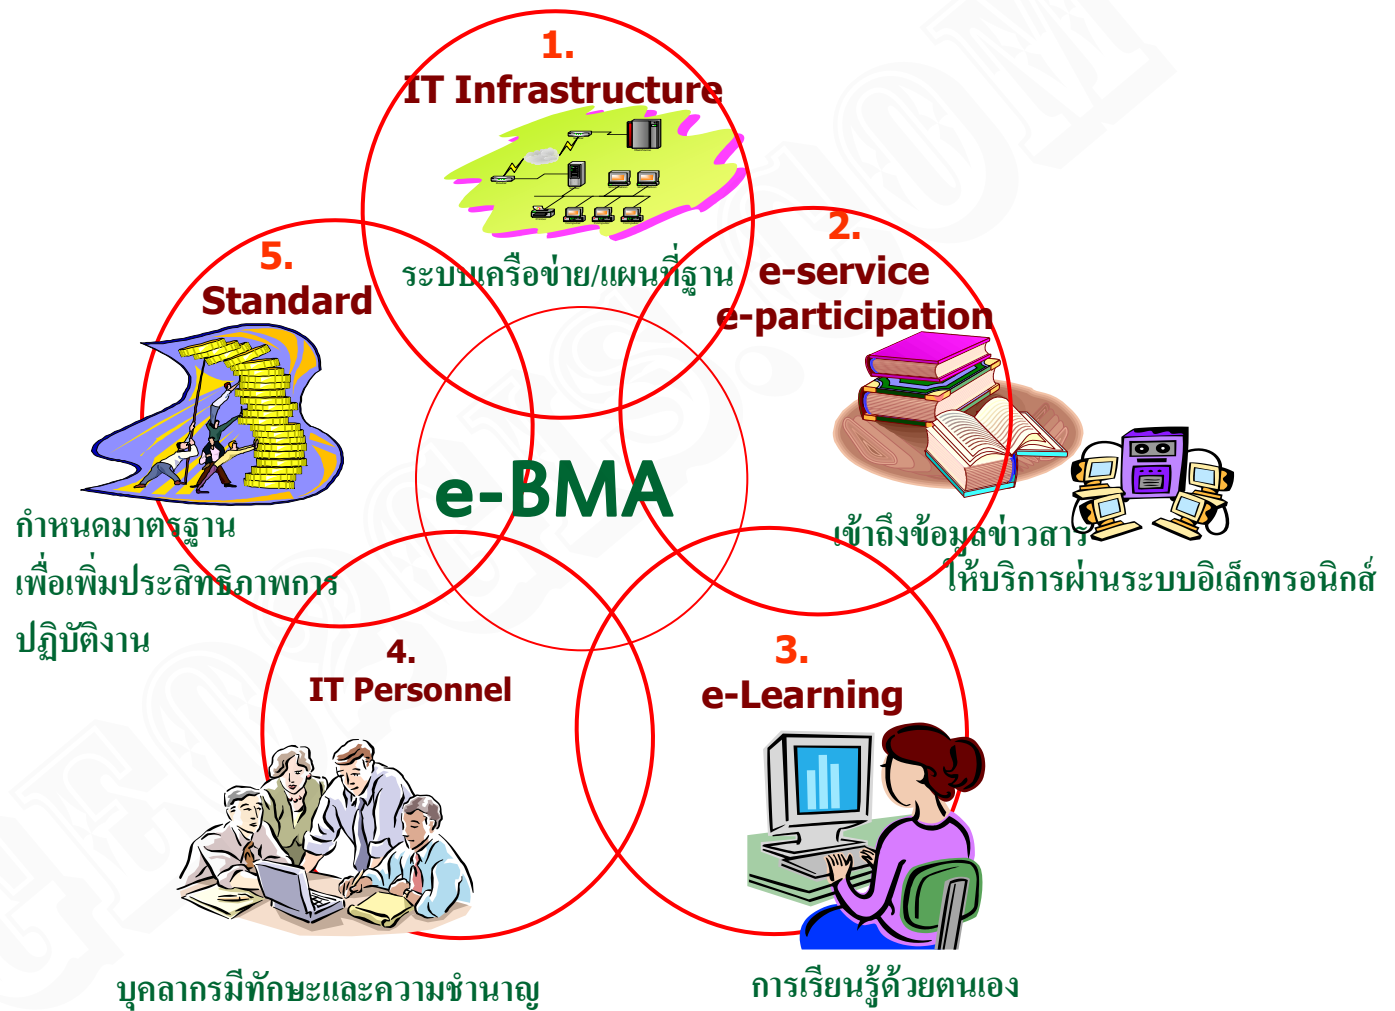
1.
IT Infrastructure

ระบบเครือข่าย/แผนที่ฐาน

2.
e-service
e-participation

เข้าถึงข้อมูลข่าวสาร
ให้บริการผ่านระบบอิเล็กทรอนิกส์

5.
Standard

กำหนดมาตรฐาน
เพื่อเพิ่มประสิทธิภาพการ
ปฏิบัติงาน

e-BMA

4.
IT Personnel

บุคลากรมีทักษะและความชำนาญ

3.
e-Learning

การเรียนรู้ด้วยตนเอง